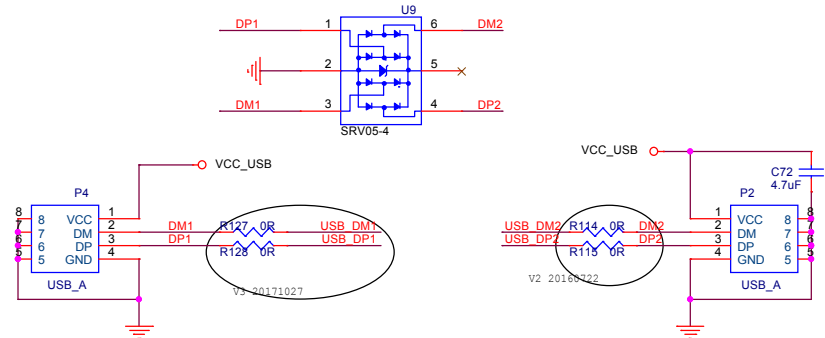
DP1 1 U9 6 DM2
2 5
DM1 3 4 DP2
SRV05-4

VCC_USB

P4
8 8 VCC 1
7 7 DM 2
6 6 DP 3
5 5 GND 4
USB_A

DM1 R127 0R USB_DM1
DP1 R128 0R USB_DP1
V3 20171027

VCC_USB
C72
4.7uF

USB_DM2 R114 0R DM2
USB_DP2 R115 0R DP2
V2 20160722

P2
1 VCC 8 8
2 DM 7 7
3 DP 6 6
4 GND 5 5
USB_A